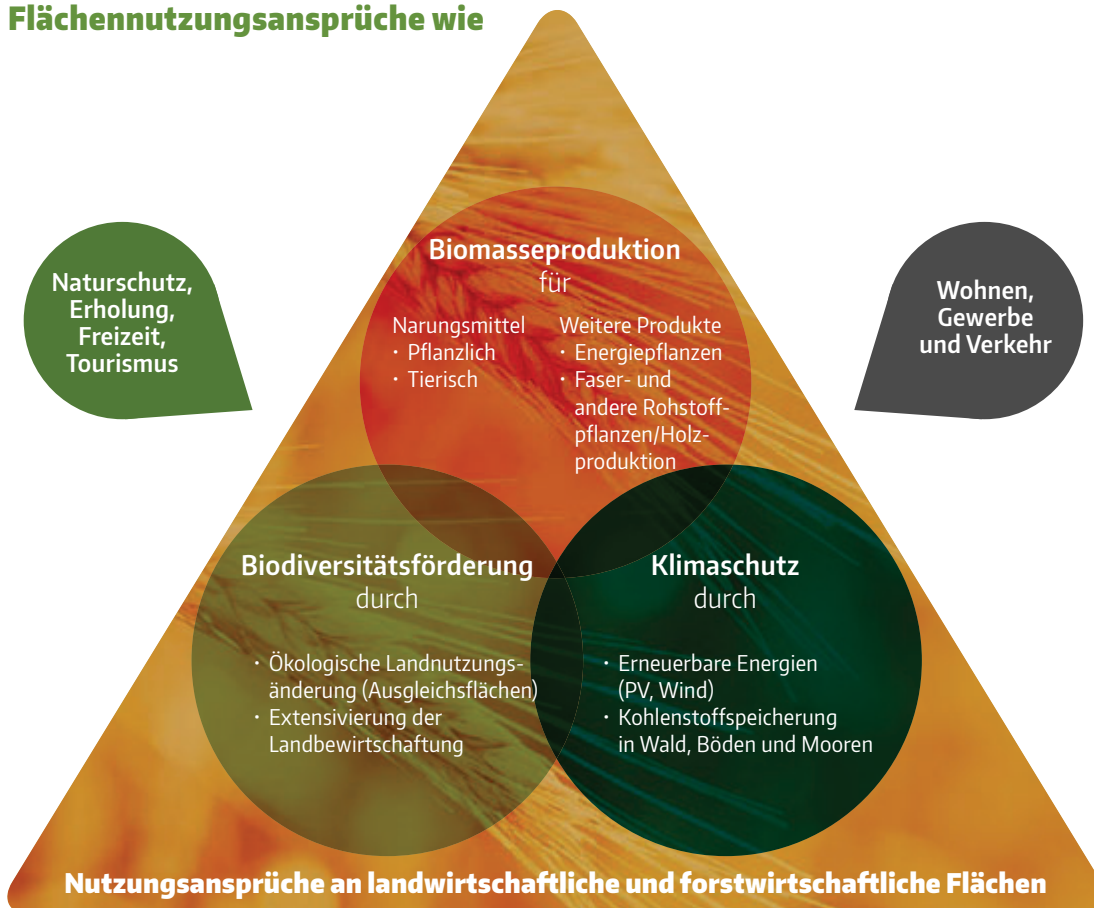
Flächennutzungsansprüche wie

Naturschutz, Erholung, Freizeit, Tourismus

Wohnen, Gewerbe und Verkehr

Biomasseproduktion
für

Narungsmittel
· Pflanzlich
· Tierisch

Weitere Produkte
· Energiepflanzen
· Faser- und andere Rohstoffpflanzen/Holzproduktion

Biodiversitätsförderung
durch

· Ökologische Landnutzungsänderung (Ausgleichsflächen)
· Extensivierung der Landbewirtschaftung

Klimaschutz
durch

· Erneuerbare Energien (PV, Wind)
· Kohlenstoffspeicherung in Wald, Böden und Mooren

Nutzungsansprüche an landwirtschaftliche und forstwirtschaftliche Flächen